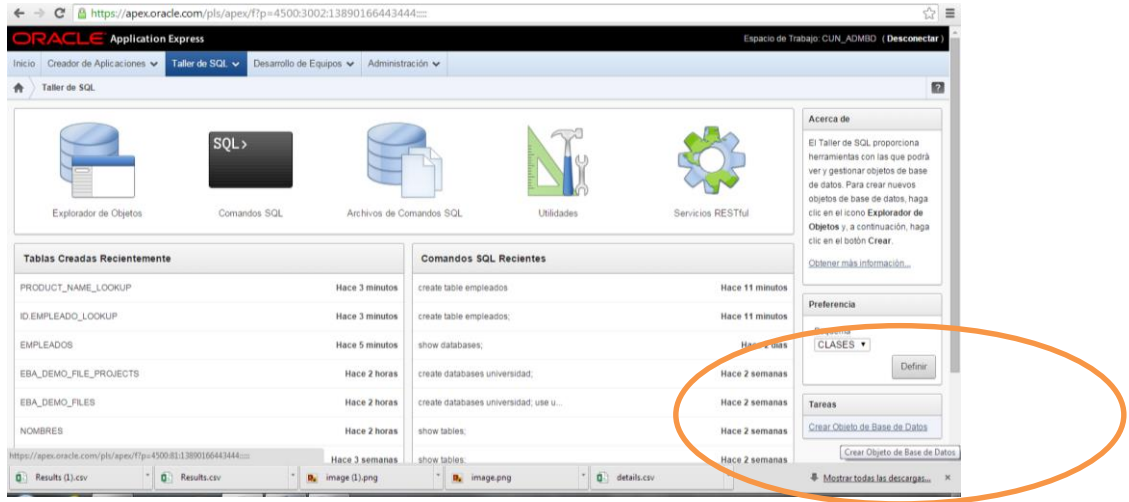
https://apex.oracle.com/pls/apex/f?p=4500:3002:13890166443444:::

ORACLE Application Express

Espacio de Trabajo: CUN_ADMBD ( Desconectar )

Inicio Creador de Aplicaciones Taller de SQL Desarrollo de Equipos Administración

Taller de SQL

SQL>

Explorador de Objetos

Comandos SQL

Archivos de Comandos SQL

Utilidades

Servicios RESTful

Acerca de

El Taller de SQL proporciona herramientas con las que podrá ver y gestionar objetos de base de datos. Para crear nuevos objetos de base de datos, haga clic en el icono **Explorador de Objetos** y, a continuación, haga clic en el botón **Crear**.

Obtener más información...

Tablas Creadas Recientemente

| | |
|---|---|
| PRODUCT_NAME_LOOKUP | Hace 3 minutos |
| ID.EMPLEADO_LOOKUP | Hace 3 minutos |
| EMPLEADOS | Hace 5 minutos |
| EBA_DEMO_FILE_PROJECTS | Hace 2 horas |
| EBA_DEMO_FILES | Hace 2 horas |
| NOMBRES | Hace 2 horas |
| | Hace 3 semanas |

Comandos SQL Recientes

| | |
|---|---|
| create table empleados | Hace 11 minutos |
| create table empleados; | Hace 11 minutos |
| show databases; | Hace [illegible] días |
| create databases universidad; | Hace 2 semanas |
| create databases universidad; use u... | Hace 2 semanas |
| show tables; | Hace 2 semanas |
| show tables; | Hace 2 semanas |

Preferencia

Esquema

CLASES

Definir

Tareas

Crear Objeto de Base de Datos

Crear Objeto de Base de Datos

https://apex.oracle.com/pls/apex/f?p=4500:81:13890166443444:::

Results (1).csv

Results.csv

image (1).png

image.png

details.csv

Mostrar todas las descargas...